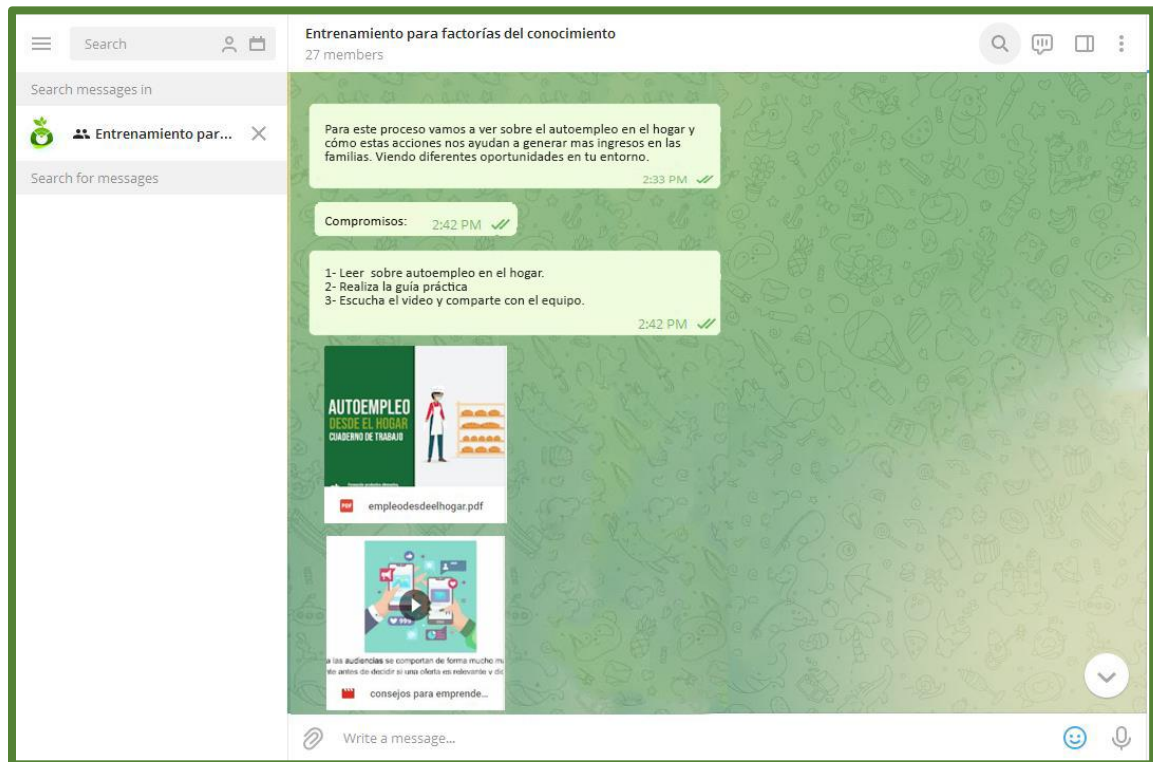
Search

Search messages in

Entrenamiento par...

Search for messages

Entrenamiento para factorías del conocimiento
27 members

Para este proceso vamos a ver sobre el autoempleo en el hogar y cómo estas acciones nos ayudan a generar mas ingresos en las familias. Viendo diferentes oportunidades en tu entorno.
2:33 PM

Compromisos:
2:42 PM

1- Leer sobre autoempleo en el hogar.
2- Realiza la guía práctica
3- Escucha el video y comparte con el equipo.
2:42 PM

AUTOEMPLEO
DESDE EL HOGAR
CUADERNO DE TRABAJO

PDF
empleodesdeelhogar.pdf

a las audiencias se comportan de forma mucho m
nte antes de decidir si una oferta es relevante y dic

consejos para emprende...

Write a message...